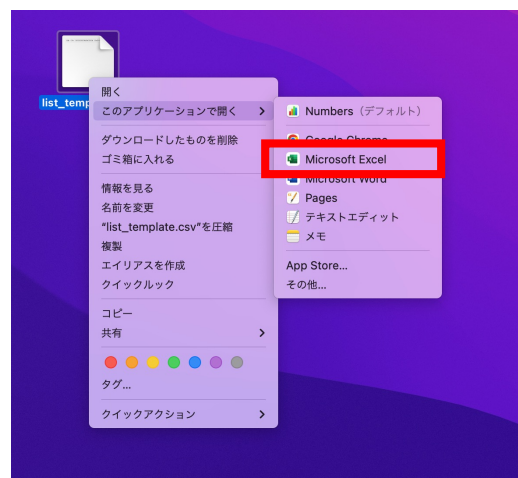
list_temp

開く
このアプリケーションで開く
ダウンロードしたものを削除
ゴミ箱に入れる
情報を見る
名前を変更
"list_template.csv"を圧縮
複製
エイリアスを作成
クイックルック
コピー
共有
タグ...
クイックアクション

Numbers（デフォルト）
Google Chrome
Microsoft Excel
Microsoft Word
Pages
テキストエディット
メモ
App Store...
その他...